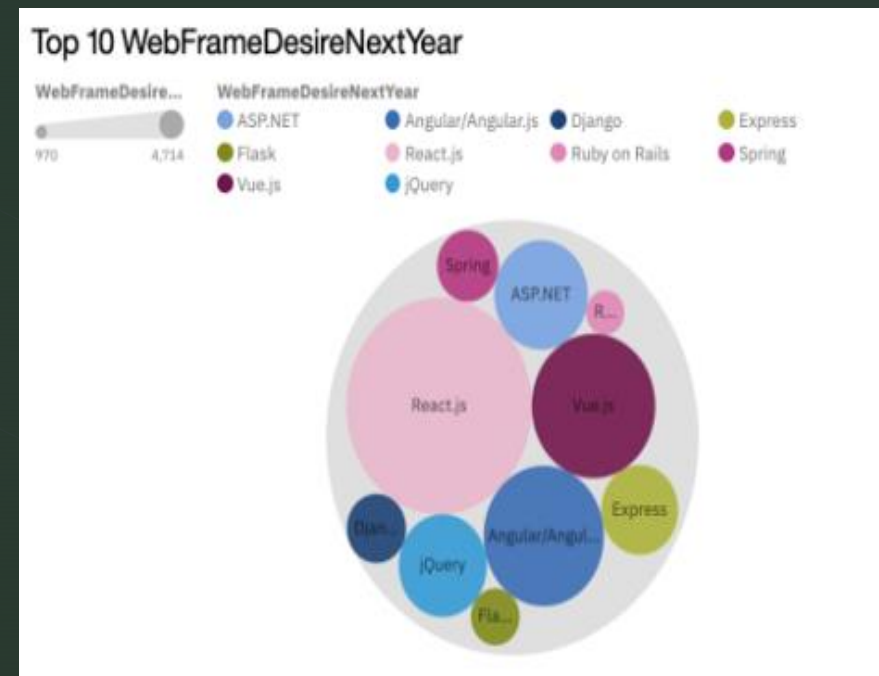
Top 10 WebFrameDesireNextYear

WebFrameDesire...
970 4,714

WebFrameDesireNextYear
ASP.NET
Angular/Angular.js
Django
Express
Flask
React.js
Ruby on Rails
Spring
Vue.js
jQuery

Spring
ASP.NET
R...
React.js
Vue.js
Express
Djan...
jQuery
Angular/Angul...
Fla...